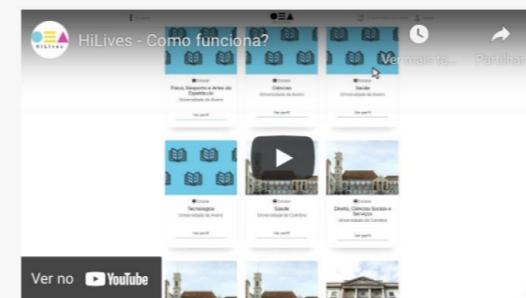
HiLives

HiLives - Como funciona?

Ver mais ta...

Partilhar

Física, Desporto e Artes do Espetáculo
Universidade de Aveiro
Ver perfil

Ciências
Universidade de Aveiro
Ver perfil

Saúde
Universidade de Aveiro
Ver perfil

Tecnologias
Universidade de Aveiro
Ver perfil

Saúde
Universidade de Coimbra
Ver perfil

Direito, Ciências Sociais e Serviços
Universidade de Coimbra
Ver perfil

Ver no YouTube